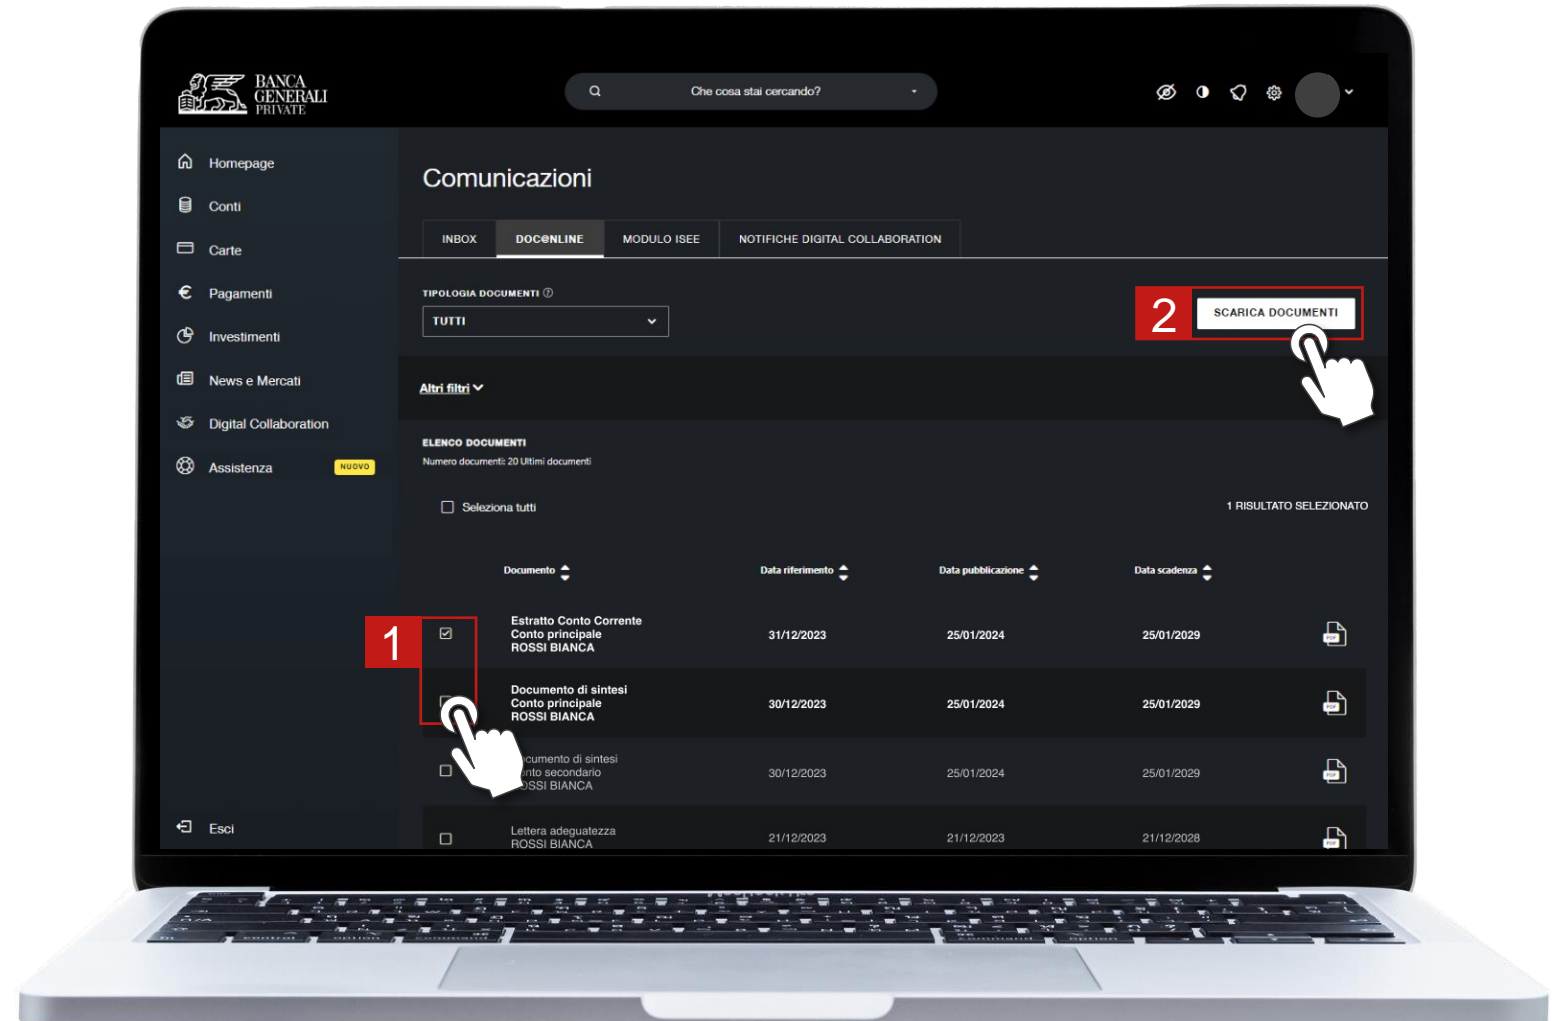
BANCA GENERALI PRIVATE

Che cosa stai cercando?

Homepage
Conti
Carte
Pagamenti
Investimenti
News e Mercati
Digital Collaboration
Assistenza NUOVO

Esci

Comunicazioni

INBOX | DOC@NLINE | MODULO ISEE | NOTIFICHE DIGITAL COLLABORATION

TIPOLOGIA DOCUMENTI
TUTTI

2 SCARICA DOCUMENTI

Altri filtri

ELENCO DOCUMENTI
Numero documenti: 20 Ultimi documenti

Seleziona tutti

1 RISULTATO SELEZIONATO

| Documento | Data riferimento | Data pubblicazione | Data scadenza |
|---|---|---|---|
| Estratto Conto Corrente Conto principale ROSSI BIANCA | 31/12/2023 | 25/01/2024 | 25/01/2029 |
| Documento di sintesi Conto principale ROSSI BIANCA | 30/12/2023 | 25/01/2024 | 25/01/2029 |
| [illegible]cumento di sintesi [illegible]nto secondario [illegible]SSI BIANCA | 30/12/2023 | 25/01/2024 | 25/01/2029 |
| Lettera adeguatezza ROSSI BIANCA | 21/12/2023 | 21/12/2023 | 21/12/2028 |

1